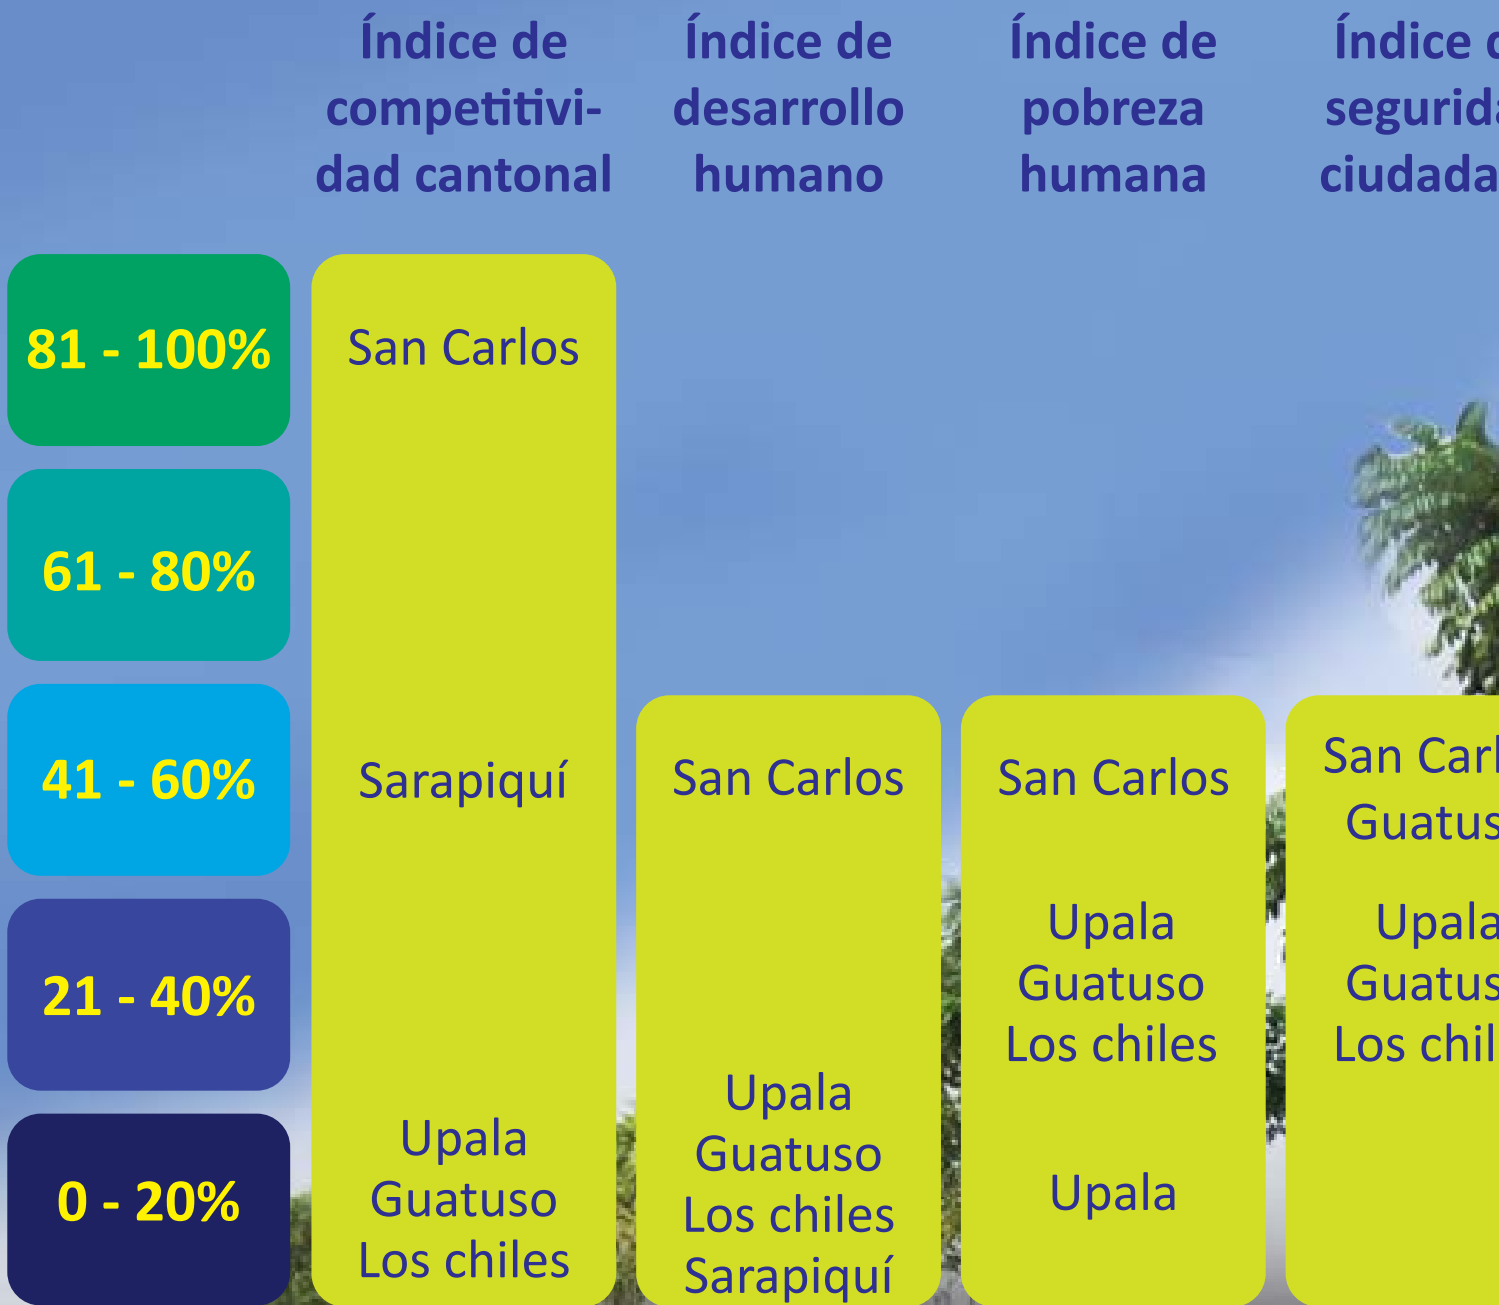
| | Índice de competitividad cantonal | Índice de desarrollo humano | Índice de pobreza humana | Índice d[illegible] segurid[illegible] ciudada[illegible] |
|---|---|---|---|---|
| 81 - 100% | San Carlos | | | |
| 61 - 80% | | | | |
| 41 - 60% | Sarapiquí | San Carlos | San Carlos | San Carl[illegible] Guatus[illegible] |
| 21 - 40% | | | Upala Guatuso Los chiles | Upala Guatus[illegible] Los chil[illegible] |
| 0 - 20% | Upala Guatuso Los chiles | Upala Guatuso Los chiles Sarapiquí | Upala | |